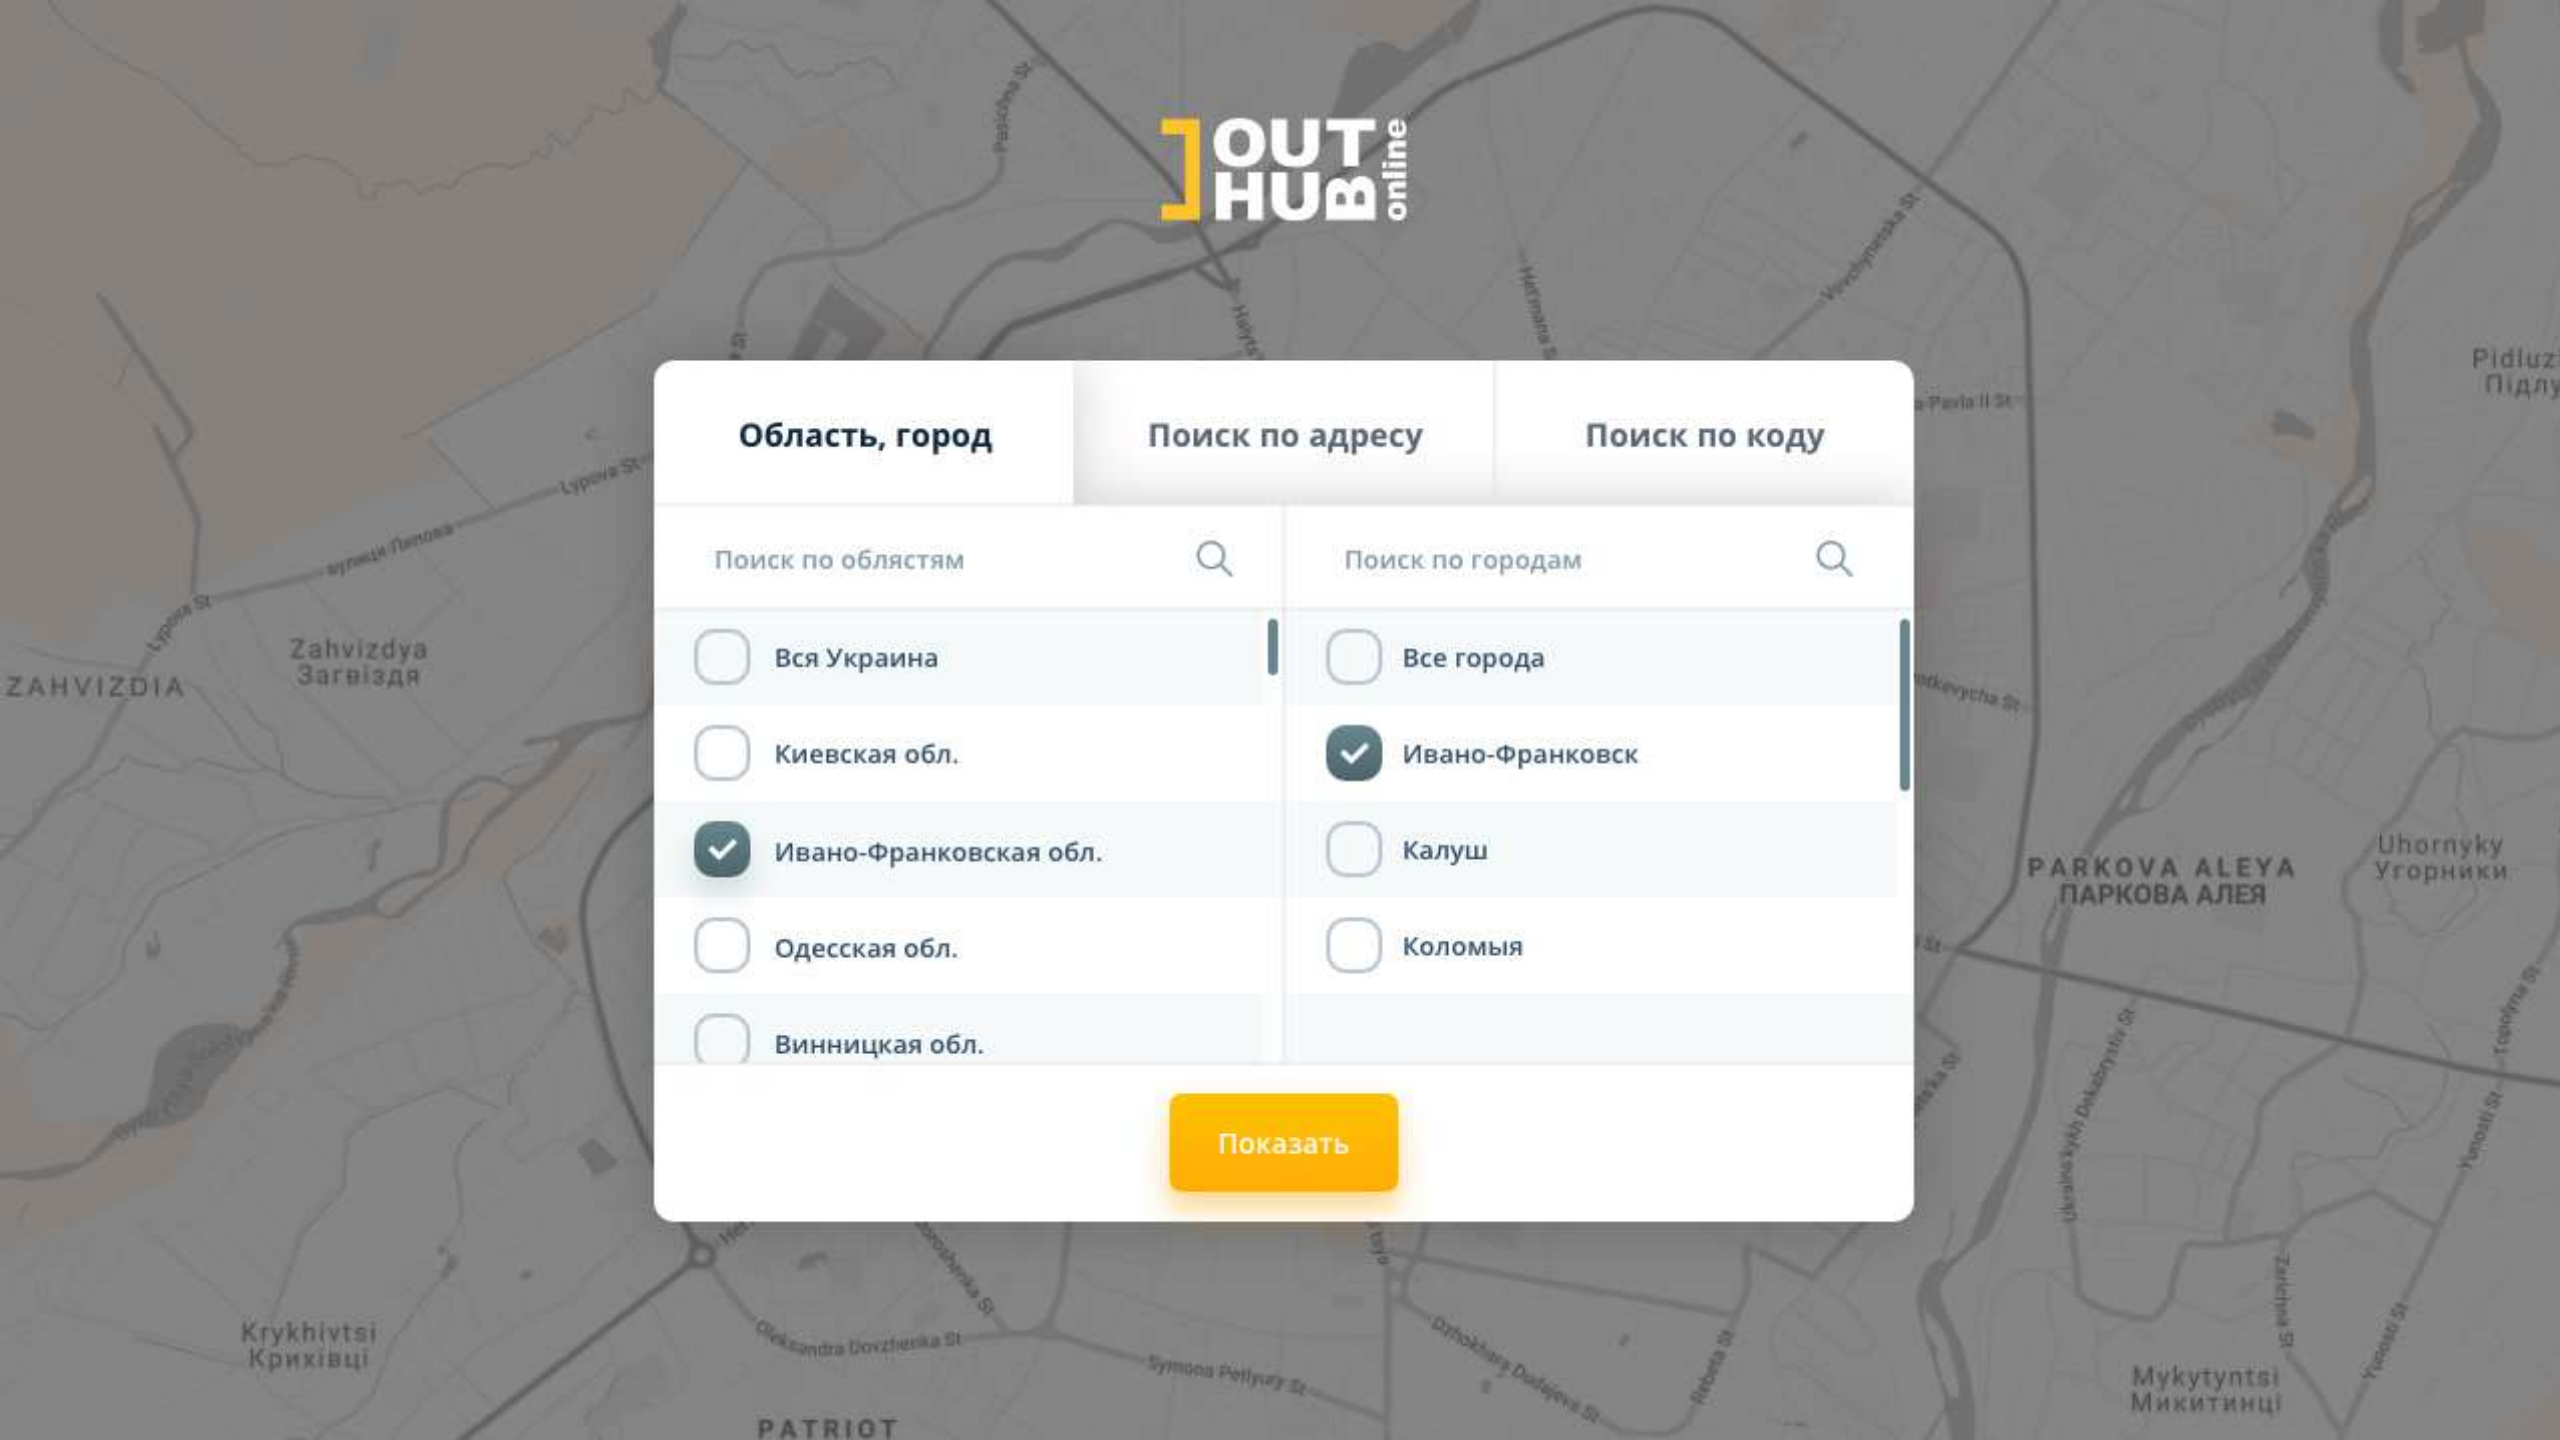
OUT HUB online

Область, город
Поиск по адресу
Поиск по коду

Поиск по областям

Вся Украина
Киевская обл.
Ивано-Франковская обл.
Одесская обл.
Винницкая обл.

Поиск по городам

Все города
Ивано-Франковск
Калуш
Коломыя

Показать

ZAHVIZDIA
Zahvizdya
Загвіздя
Lypova St
вулиця Липова
PARKOVA ALEYA
ПАРКОВА АЛЕЯ
Uhornyky
Угорники
Pidluz
Підлу
Krykhivtsi
Крихівці
Mykytyntsi
Микитинці
PATRIOT
Oleksandra Dovzhenka St
Symona Petlyury St
Dzhokhara Dudayeva St
Hetmana St
Pavla II St
Vovchynetska St